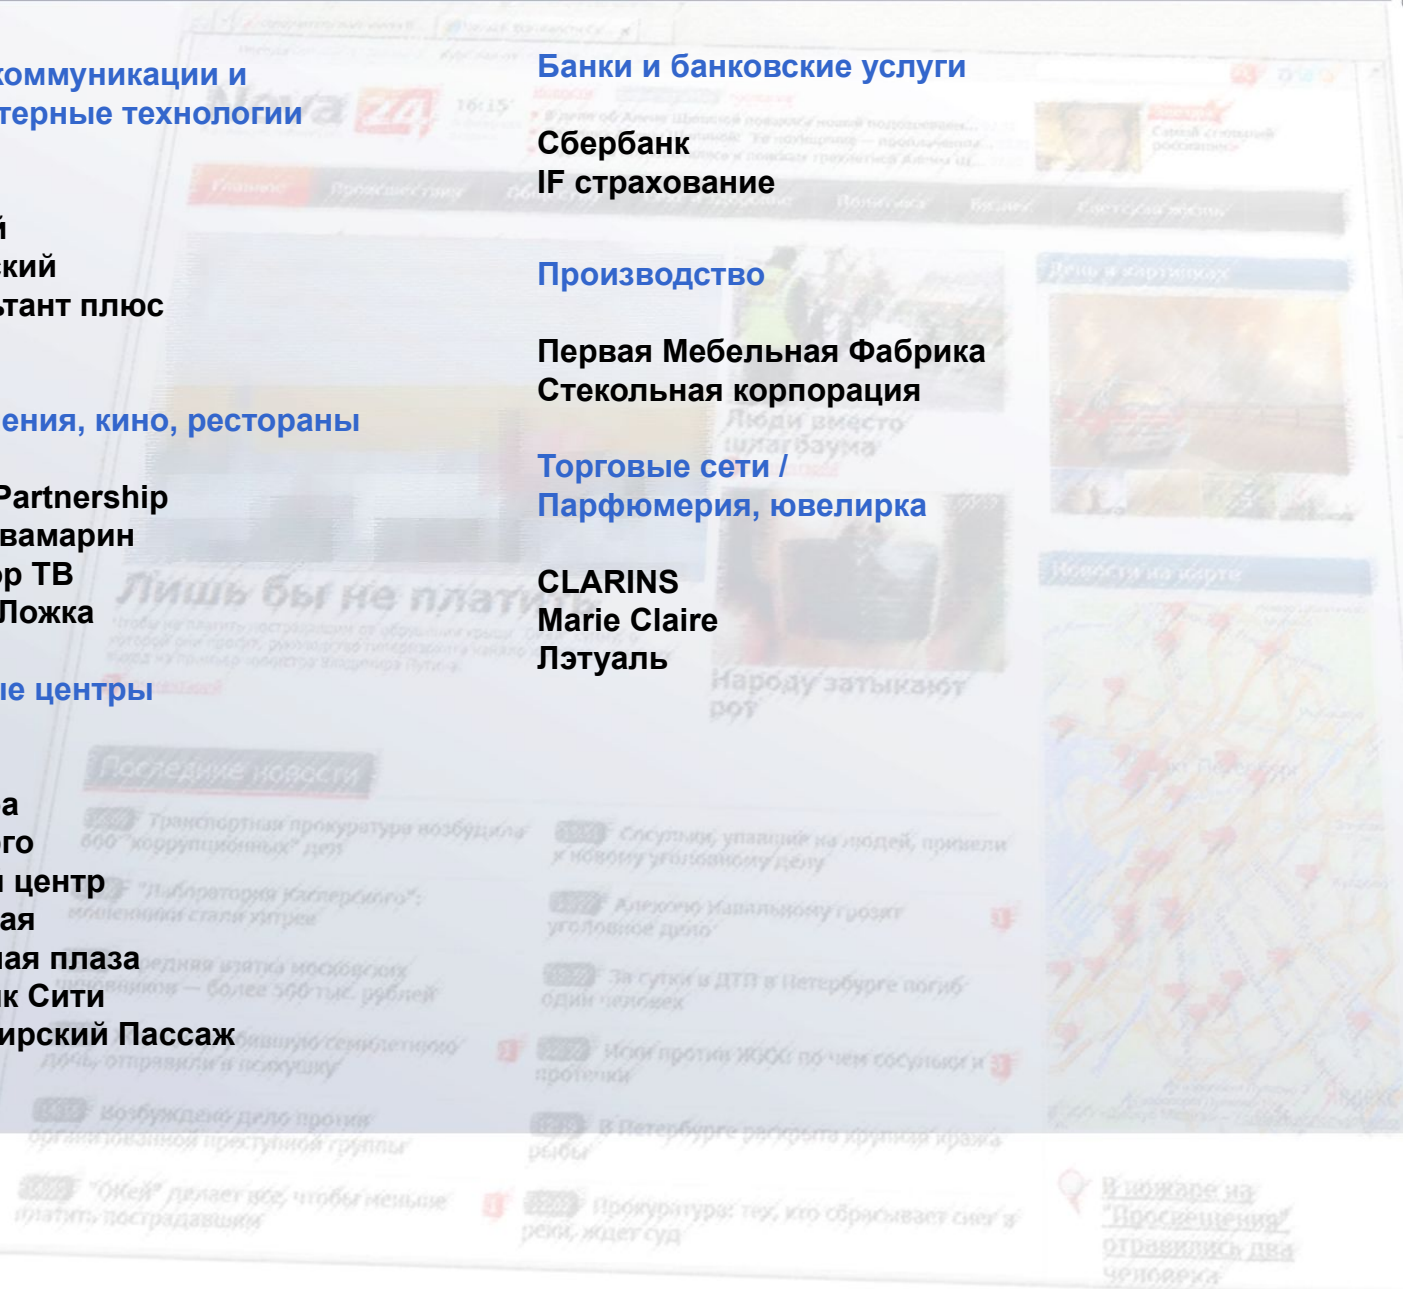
коммуникации и
терные технологии

й
ский
тант плюс

ения, кино, рестораны

Partnership
вамарин
р ТВ
Ложка

ые центры

а
го
центр
ая
ая плаза
к Сити
ирский Пассаж

Банки и банковские услуги

Сбербанк
IF страхование

Производство

Первая Мебельная Фабрика
Стекольная корпорация

Торговые сети /
Парфюмерия, ювелирка

CLARINS
Marie Claire
Лэтуаль